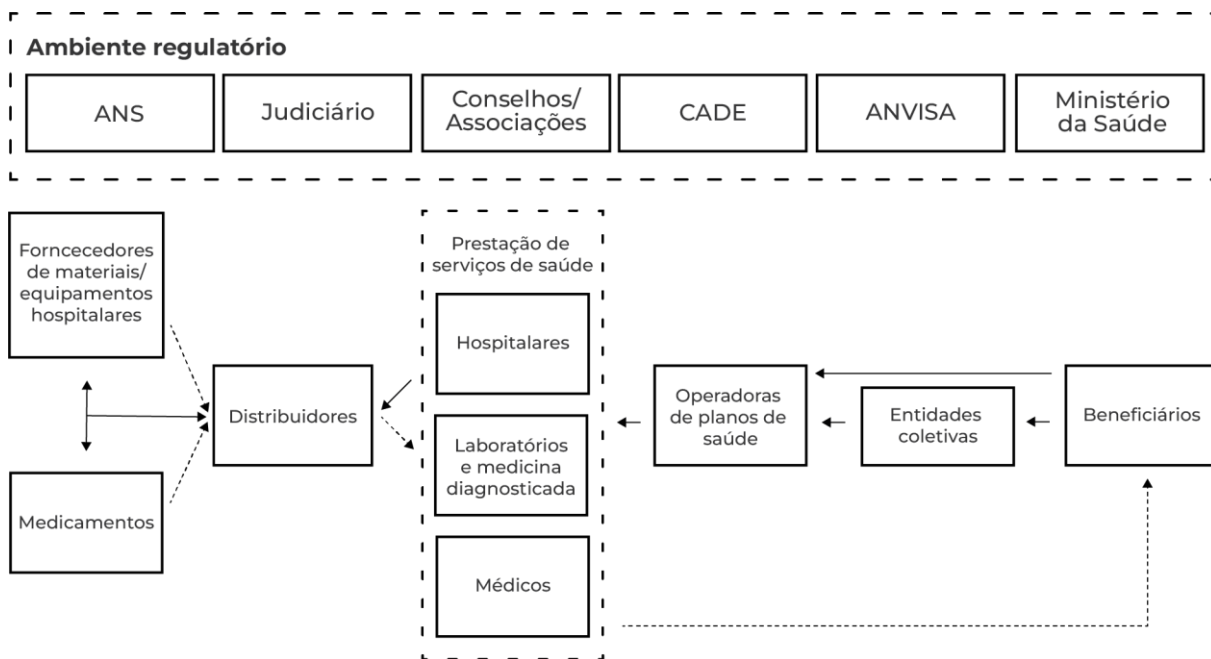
Ambiente regulatório

ANS

Judiciário

Conselhos/ Associações

CADE

ANVISA

Ministério da Saúde

Forncecedores de materiais/ equipamentos hospitalares

Medicamentos

Distribuidores

Prestação de serviços de saúde

Hospitalares

Laboratórios e medicina diagnosticada

Médicos

Operadoras de planos de saúde

Entidades coletivas

Beneficiários